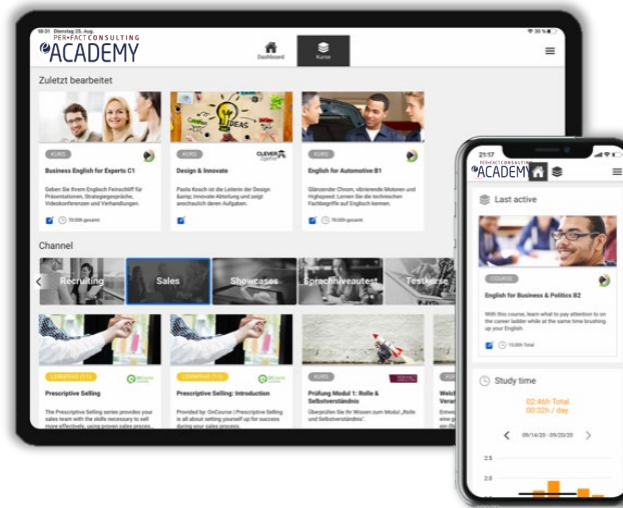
18:31 Dienstag 25. Aug.

PER•FACT CONSULTING
ACADEMY

Dashboard

Kurse

Zuletzt bearbeitet

KURS
Business English for Experts C1
Geben Sie Ihrem Englisch Feinschliff für Präsentationen, Strategiegespräche, Videokonferenzen und Verhandlungen.
70:00h gesamt

KURS
Design & Innovate
Paola Kosch ist die Leiterin der Design &amp; Innovate Abteilung und zeigt anschaulich deren Aufgaben.

KURS
English for Automotive B1
Glänzender Chrom, vibrierende Motoren und Highspeed: Lernen Sie die technischen Fachbegriffe auf Englisch kennen.
70:00h gesamt

Channel

Recruiting
Sales
Showcases
Sprachniveautest
Testkurse

LERNPFAD (1/3)
Prescriptive Selling
The Prescriptive Selling series provides your sales team with the skills necessary to sell more effectively, using proven sales process

LERNPFAD (1/3)
Prescriptive Selling: Introduction
Provided by: OnCourse | Prescriptive Selling is all about setting yourself up for success during your sales process.

KURS
Prüfung Modul 1: Rolle & Selbstverständnis
Überprüfen Sie Ihr Wissen zum Modul „Rolle und Selbstverständnis".

Weit
Vera

21:17

PER•FACT CONSULTING
ACADEMY

Last active

COURSE
English for Business & Politics B2
With this course, learn what to pay attention to on the career ladder while at the same time brushing up your English.
10:00h Total

Study time

02:46h Total
00:32h / day

09/14/20 - 09/20/20

2.5
2.0